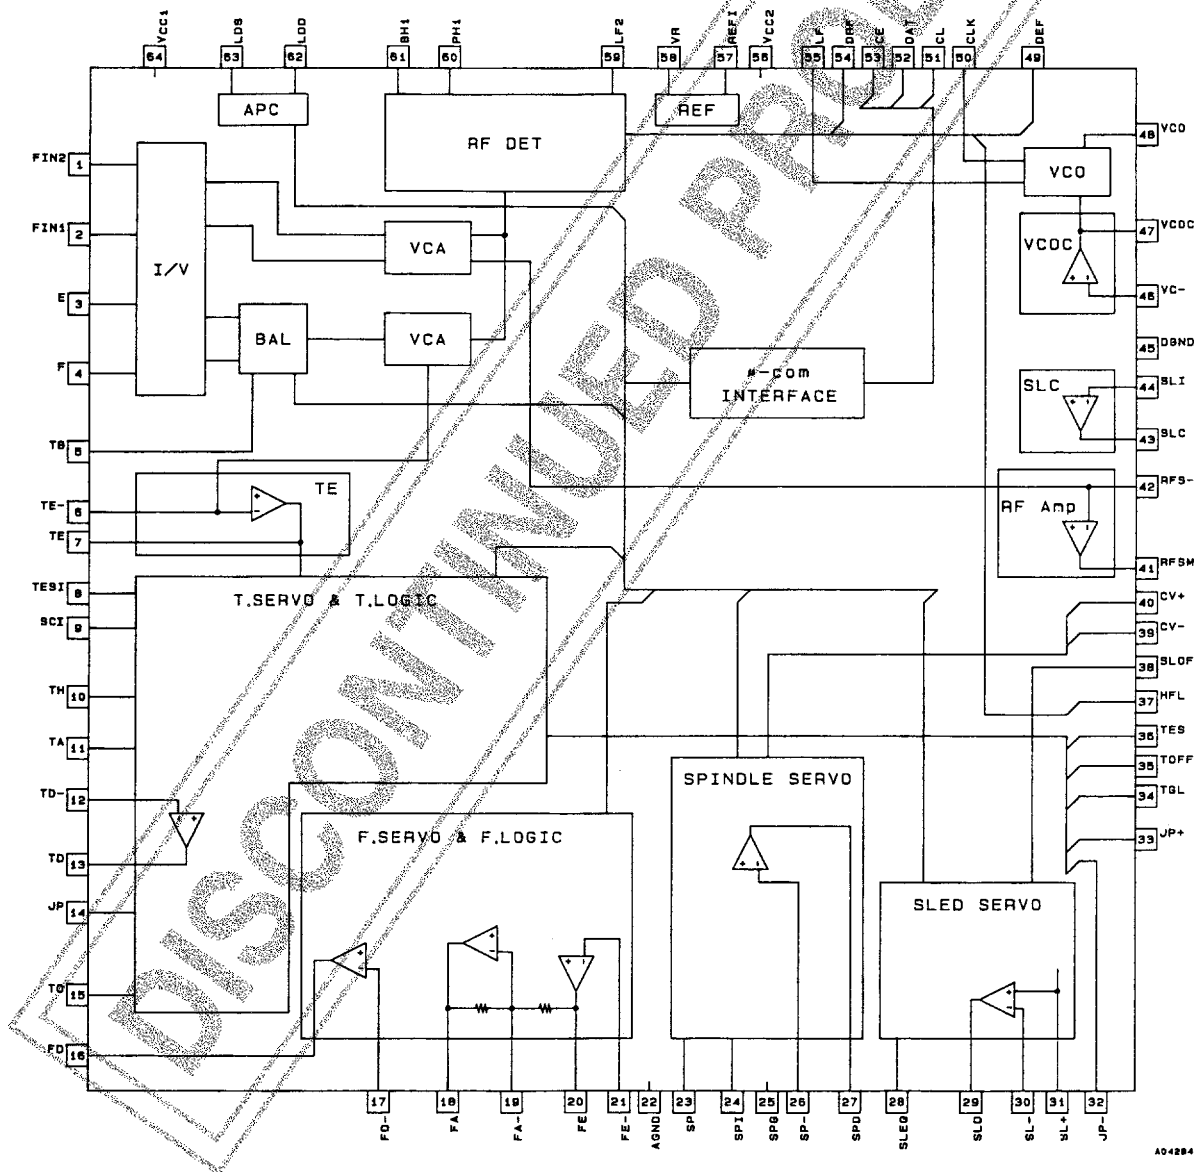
VCC1 64
LDS 63
LDD 62
BH1 61
PH1 60
LF2 59
VR 58
REFI 57
VCC2 56
LF 55
DRF 54
CE 53
DAT 52
CL 51
CLK 50
DEF 49

APC
RF DET
REF

FIN2 1
FIN1 2
E 3
F 4
TB 5
TE- 6
TE 7
TESI 8
SCI 9
TH 10
TA 11
TD- 12
TD 13
JP 14
TG 15
FD 16

I/V
VCA
BAL
VCA
TE
T.SERVO & T.LOGIC
F.SERVO & F.LOGIC
SPINDLE SERVO
SLED SERVO
μ-com INTERFACE
VCO
VCOC
SLC
RF Amp

48 VCO
47 VCOC
46 VC-
45 DGND
44 SLI
43 SLC
42 RFS-
41 RFSM
40 CV+
39 CV-
38 SLOF
37 HFL
36 TES
35 TOFF
34 TGL
33 JP+

17 FO-
18 FA
19 FA-
20 FE
21 FE-
22 AGND
23 SP
24 SPI
25 SPG
26 SP-
27 SPD
28 SLEQ
29 SLD
30 SL-
31 SL+
32 JP-

A04294

DISCONTINUED PRO